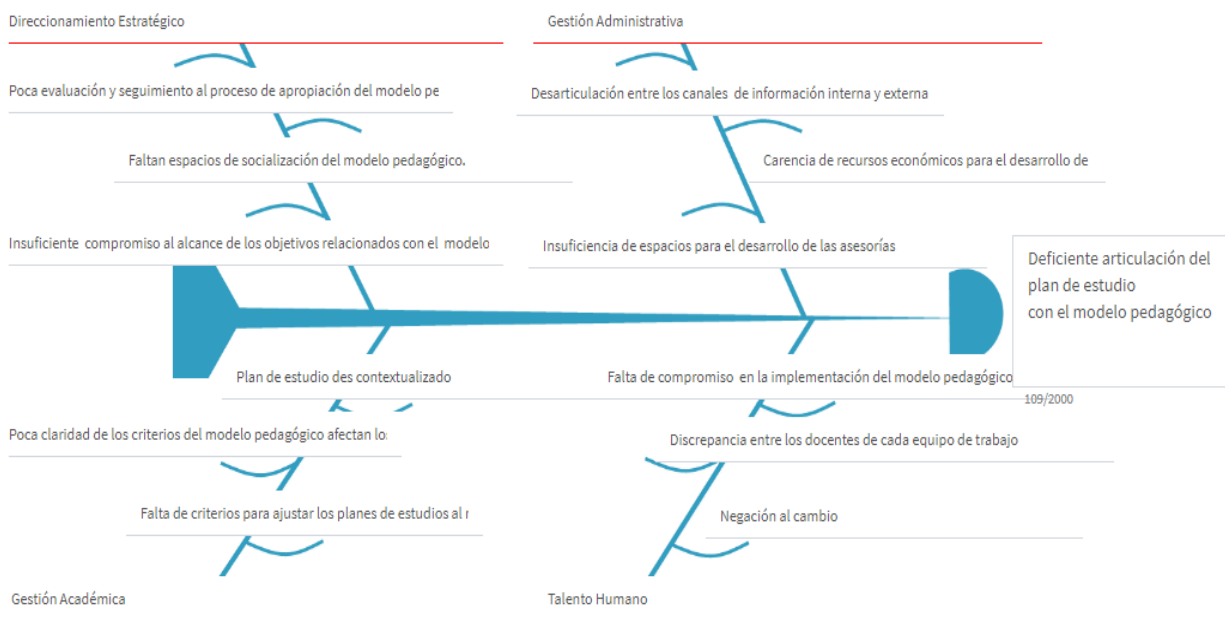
Direccionamiento Estratégico

Gestión Administrativa

Poca evaluación y seguimiento al proceso de apropiación del modelo pe

Desarticulación entre los canales de información interna y externa

Faltan espacios de socialización del modelo pedagógico.

Carencia de recursos económicos para el desarrollo de

Insuficiente compromiso al alcance de los objetivos relacionados con el modelo

Insuficiencia de espacios para el desarrollo de las asesorías

Deficiente articulación del plan de estudio con el modelo pedagógico

109/2000

Plan de estudio des contextualizado

Falta de compromiso en la implementación del modelo pedagógico

Poca claridad de los criterios del modelo pedagógico afectan los

Discrepancia entre los docentes de cada equipo de trabajo

Falta de criterios para ajustar los planes de estudios al r

Negación al cambio

Gestión Académica

Talento Humano